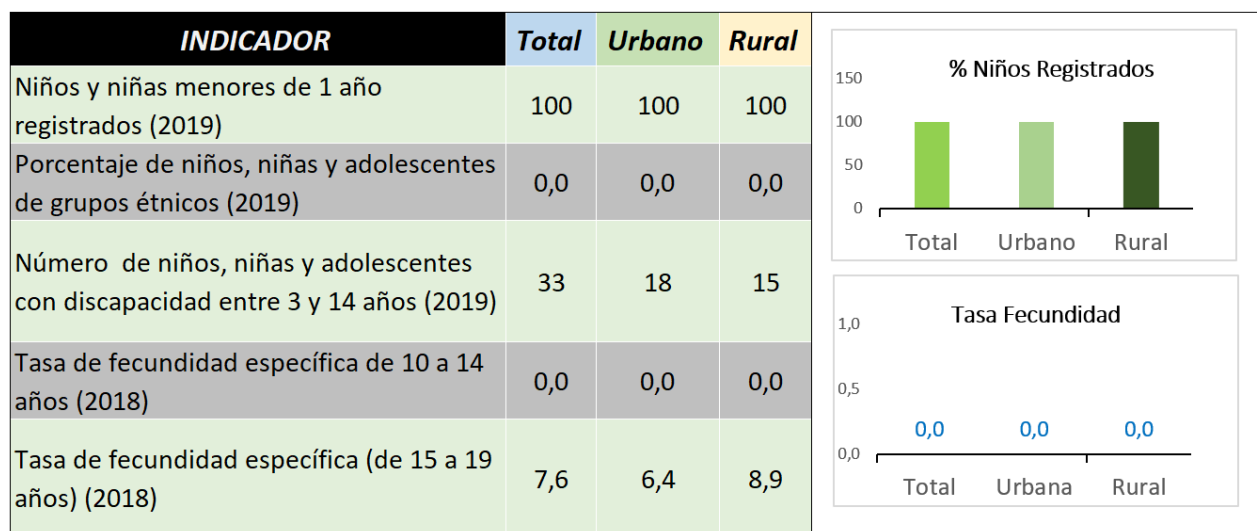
| INDICADOR | Total | Urbano | Rural |
|---|---|---|---|
| Niños y niñas menores de 1 año registrados (2019) | 100 | 100 | 100 |
| Porcentaje de niños, niñas y adolescentes de grupos étnicos (2019) | 0,0 | 0,0 | 0,0 |
| Número de niños, niñas y adolescentes con discapacidad entre 3 y 14 años (2019) | 33 | 18 | 15 |
| Tasa de fecundidad específica de 10 a 14 años (2018) | 0,0 | 0,0 | 0,0 |
| Tasa de fecundidad específica (de 15 a 19 años) (2018) | 7,6 | 6,4 | 8,9 |

% Niños Registrados

150
100
50
0

Total Urbano Rural

Tasa Fecundidad

1,0
0,5
0,0

0,0 0,0 0,0

Total Urbana Rural